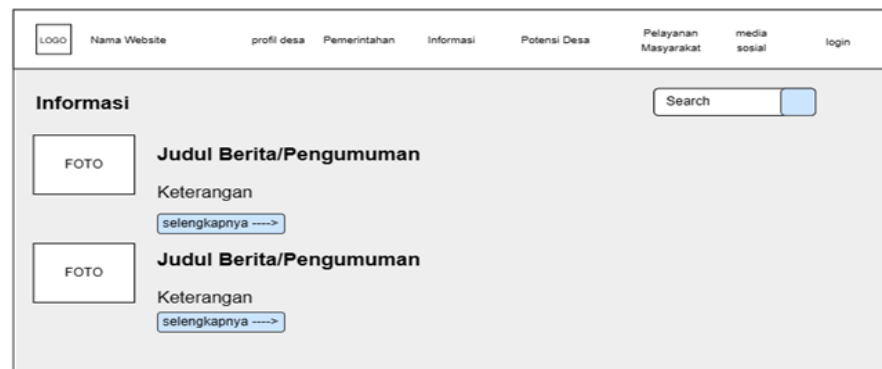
LOGO Nama Website profil desa Pemerintahan Informasi Potensi Desa Pelayanan Masyarakat media sosial login

Informasi

Search

FOTO

Judul Berita/Pengumuman

Keterangan

selengkapnya ---->

FOTO

Judul Berita/Pengumuman

Keterangan

selengkapnya ---->